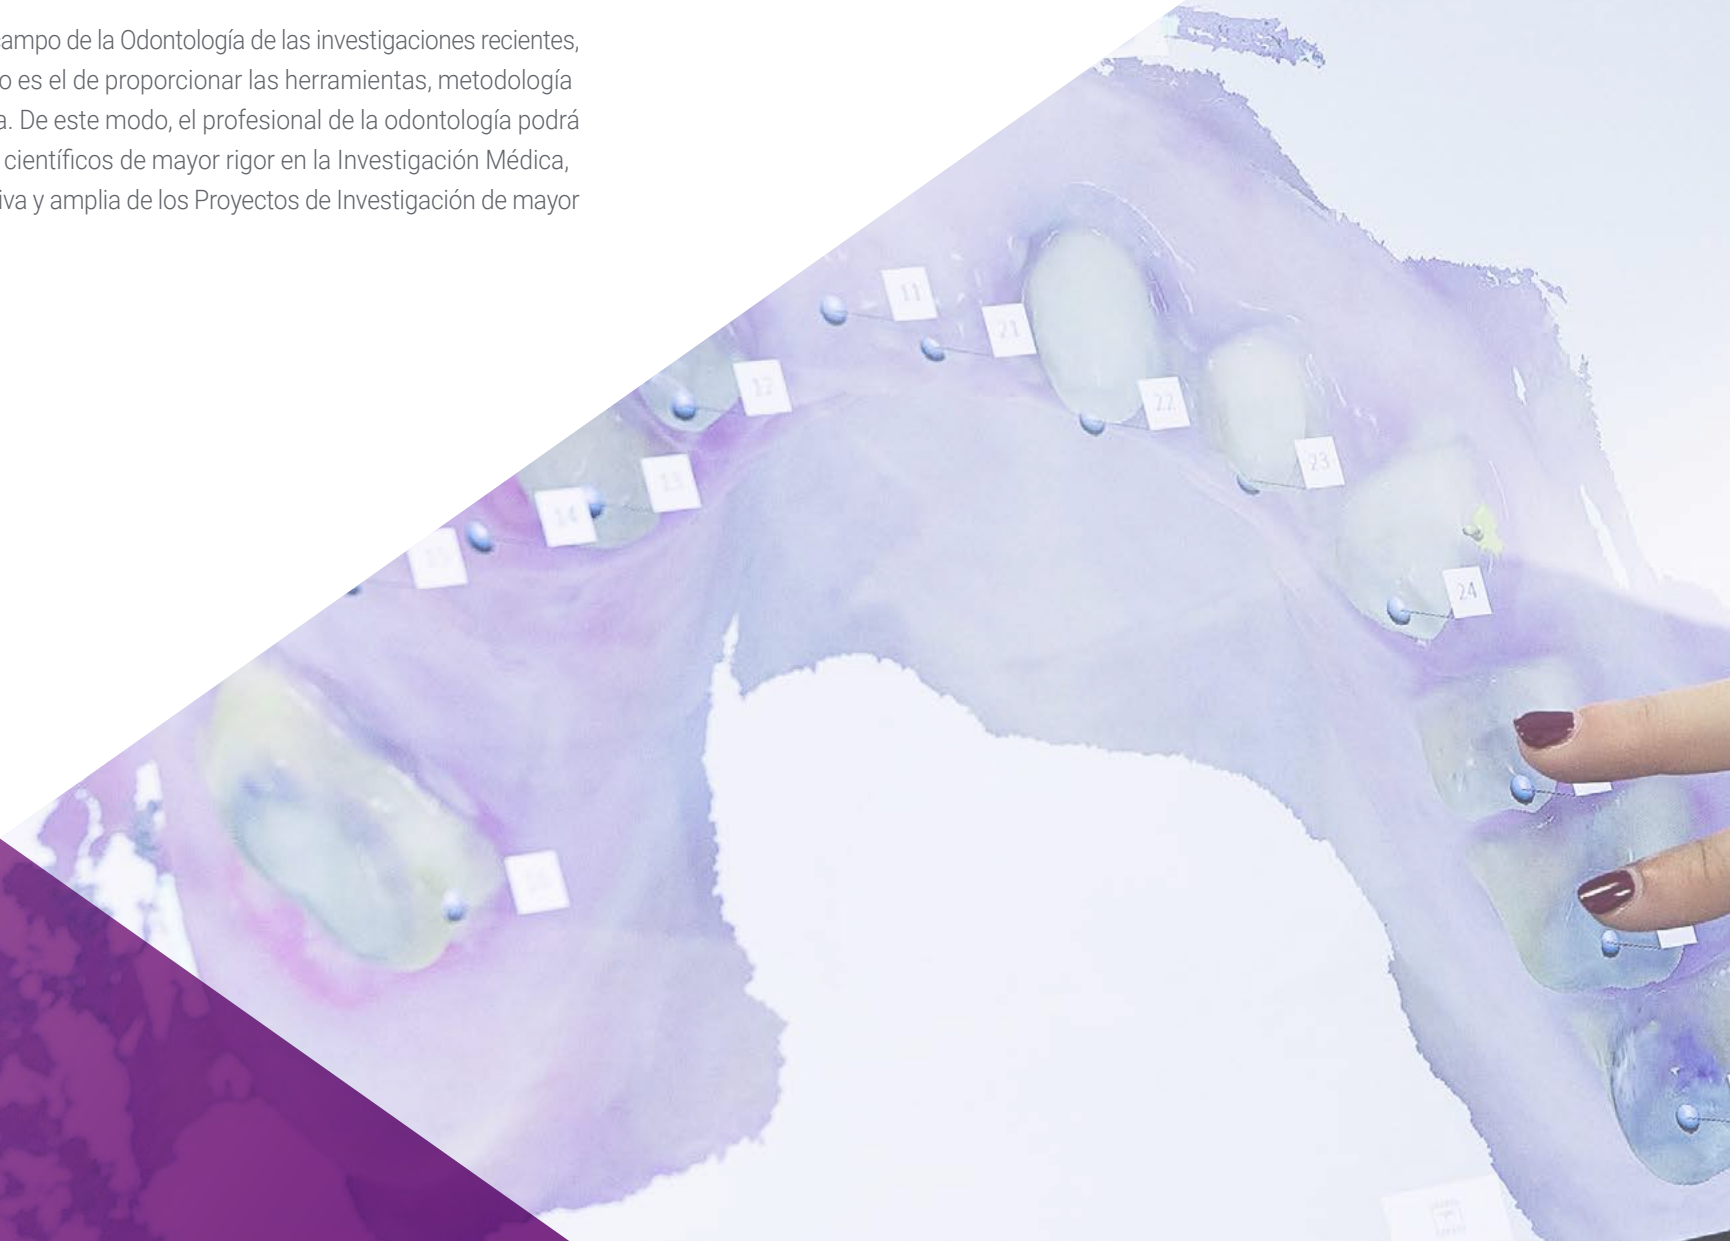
ampo de la Odontología de las investigaciones recientes, o es el de proporcionar las herramientas, metodología a. De este modo, el profesional de la odontología podrá científicos de mayor rigor en la Investigación Médica, iva y amplia de los Proyectos de Investigación de mayor

11

21

12

22

13

23

14

15

24

16